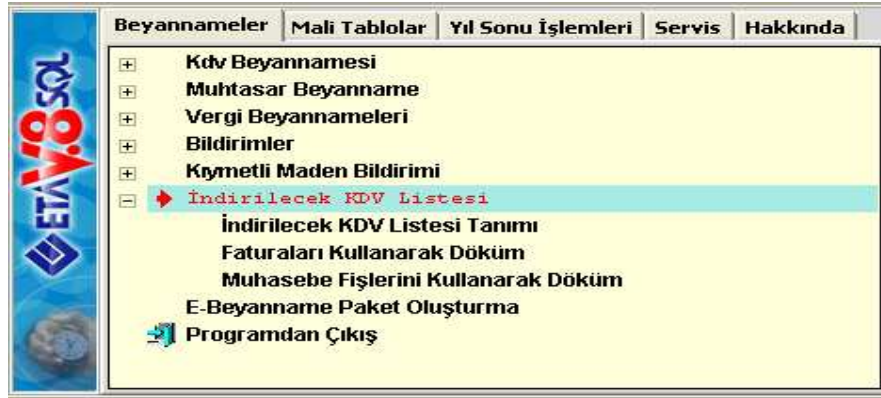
ETA V.8 SQL

Beyannameler | Mali Tablolar | Yıl Sonu İşlemleri | Servis | Hakkında

Kdv Beyannamesi
Muhtasar Beyanname
Vergi Beyannameleri
Bildirimler
Kıymetli Maden Bildirimi
İndirilecek KDV Listesi
İndirilecek KDV Listesi Tanımı
Faturaları Kullanarak Döküm
Muhasebe Fişlerini Kullanarak Döküm
E-Beyanname Paket Oluşturma
Programdan Çıkış